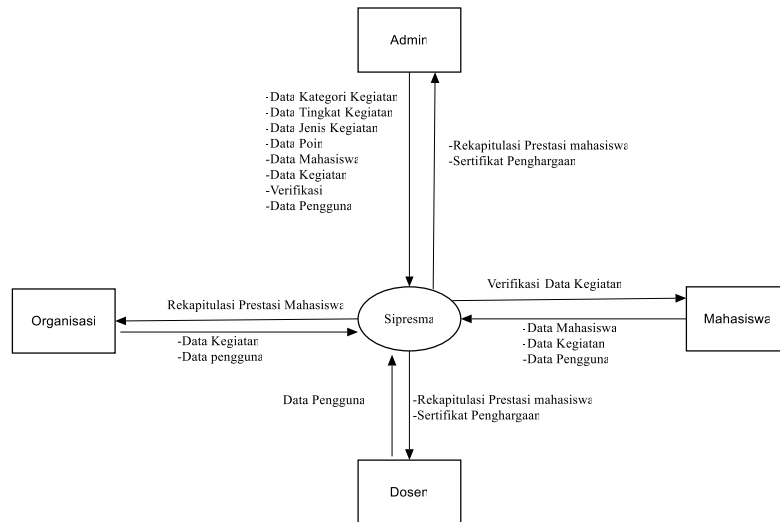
Admin

-Data Kategori Kegiatan
-Data Tingkat Kegiatan
-Data Jenis Kegiatan
-Data Poin
-Data Mahasiswa
-Data Kegiatan
-Verifikasi
-Data Pengguna

-Rekapitulasi Prestasi mahasiswa
-Sertifikat Penghargaan

Organisasi

Rekapitulasi Prestasi Mahasiswa

-Data Kegiatan
-Data pengguna

Sipresma

Verifikasi Data Kegiatan

-Data Mahasiswa
-Data Kegiatan
-Data Pengguna

Mahasiswa

Data Pengguna

-Rekapitulasi Prestasi mahasiswa
-Sertifikat Penghargaan

Dosen